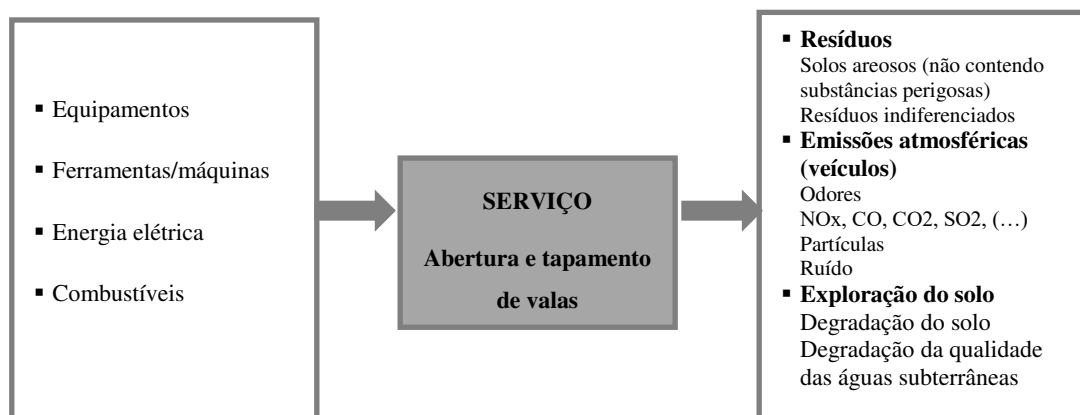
▪ Equipamentos

▪ Ferramentas/máquinas

▪ Energia elétrica

▪ Combustíveis

SERVIÇO

Abertura e tapamento de valas

▪ **Resíduos**
Solos areosos (não contendo substâncias perigosas)
Resíduos indiferenciados

▪ **Emissões atmosféricas (veículos)**
Odores
NOx, CO, CO2, SO2, (…)
Partículas
Ruído

▪ **Exploração do solo**
Degradação do solo
Degradação da qualidade das águas subterrâneas